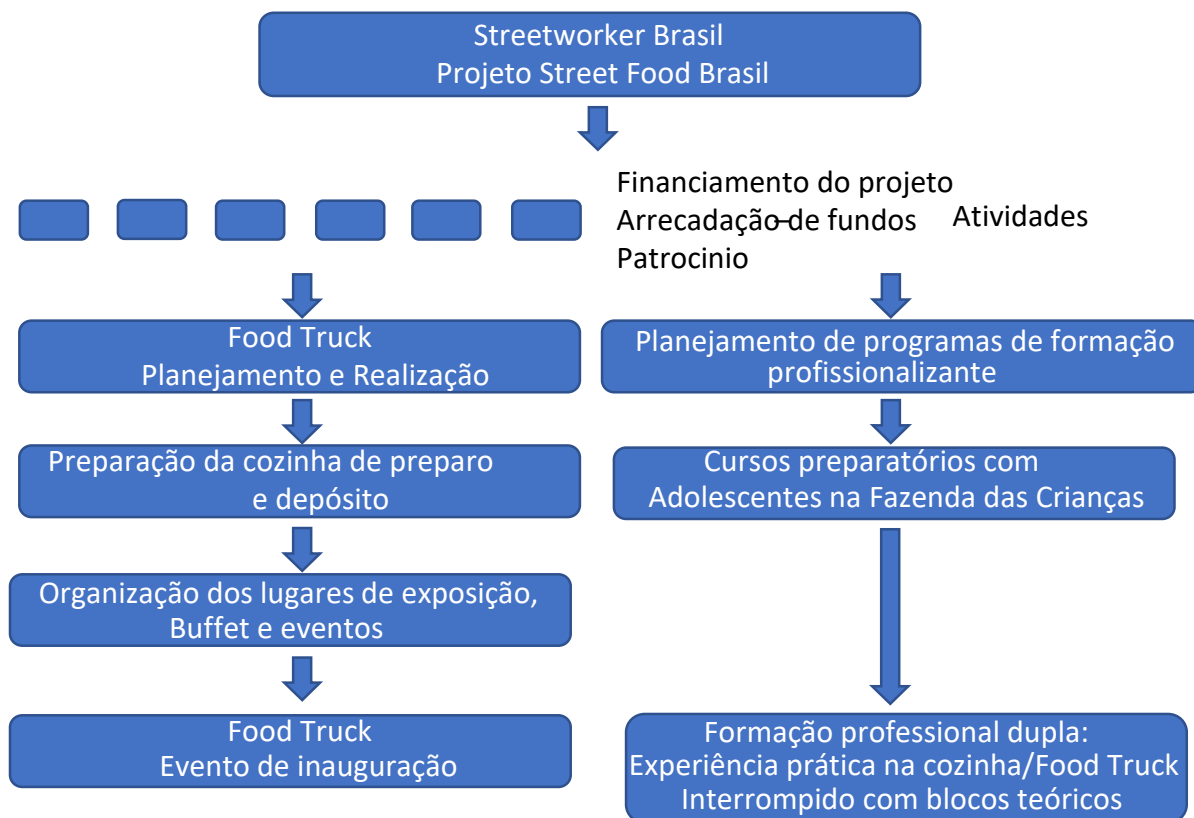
Streetworker Brasil
Projeto Street Food Brasil

Financiamento do projeto
Arrecadação de fundos
Patrocinio

Atividades

Food Truck
Planejamento e Realização

Preparação da cozinha de preparo e depósito

Organização dos lugares de exposição, Buffet e eventos

Food Truck
Evento de inauguração

Planejamento de programas de formação profissionalizante

Cursos preparatórios com Adolescentes na Fazenda das Crianças

Formação professional dupla:
Experiência prática na cozinha/Food Truck
Interrompido com blocos teóricos